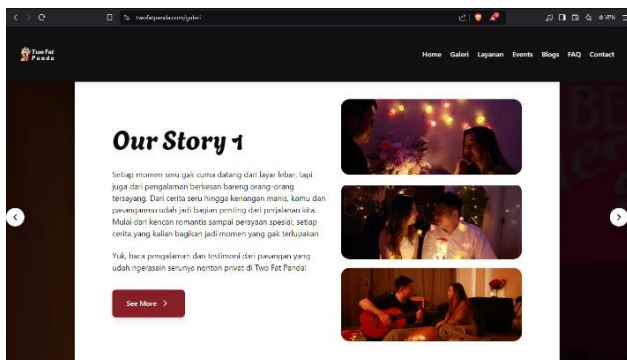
twofatpanda.com/galeri

Two Fat Panda

Home Galeri Layanan Events Blogs FAQ Contact

Our Story 1

Setiap momen seru gak cuma datang dari layar lebar, tapi juga dari pengalaman berkesan bareng orang-orang tersayang. Dari cerita seru hingga kenangan manis, kamu dan pasangannmu udah jadi bagian penting dari perjalanan kita. Mulai dari kencan romantis sampai perayaan spesial, setiap cerita yang kalian bagikan jadi momen yang gak terlupakan

Yuk, baca pengalaman dan testimoni dari pasangan yang udah ngerasain serunya nonton privat di Two Fat Panda!

See More